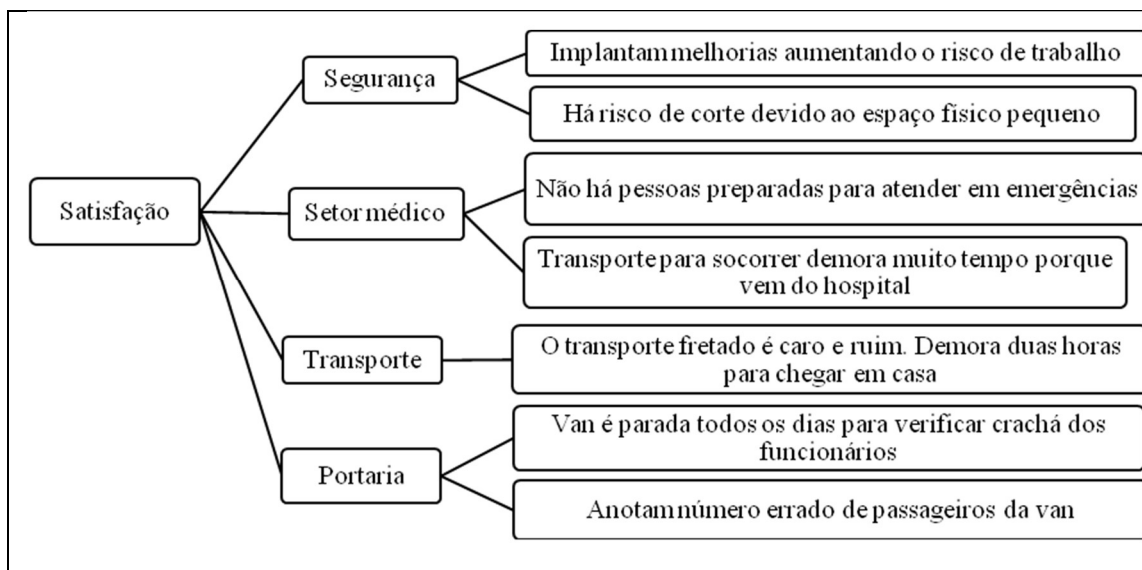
Satisfação

Segurança

Implantam melhorias aumentando o risco de trabalho

Há risco de corte devido ao espaço físico pequeno

Setor médico

Não há pessoas preparadas para atender em emergências

Transporte para socorrer demora muito tempo porque vem do hospital

Transporte

O transporte fretado é caro e ruim. Demora duas horas para chegar em casa

Portaria

Van é parada todos os dias para verificar crachá dos funcionários

Anotam número errado de passageiros da van